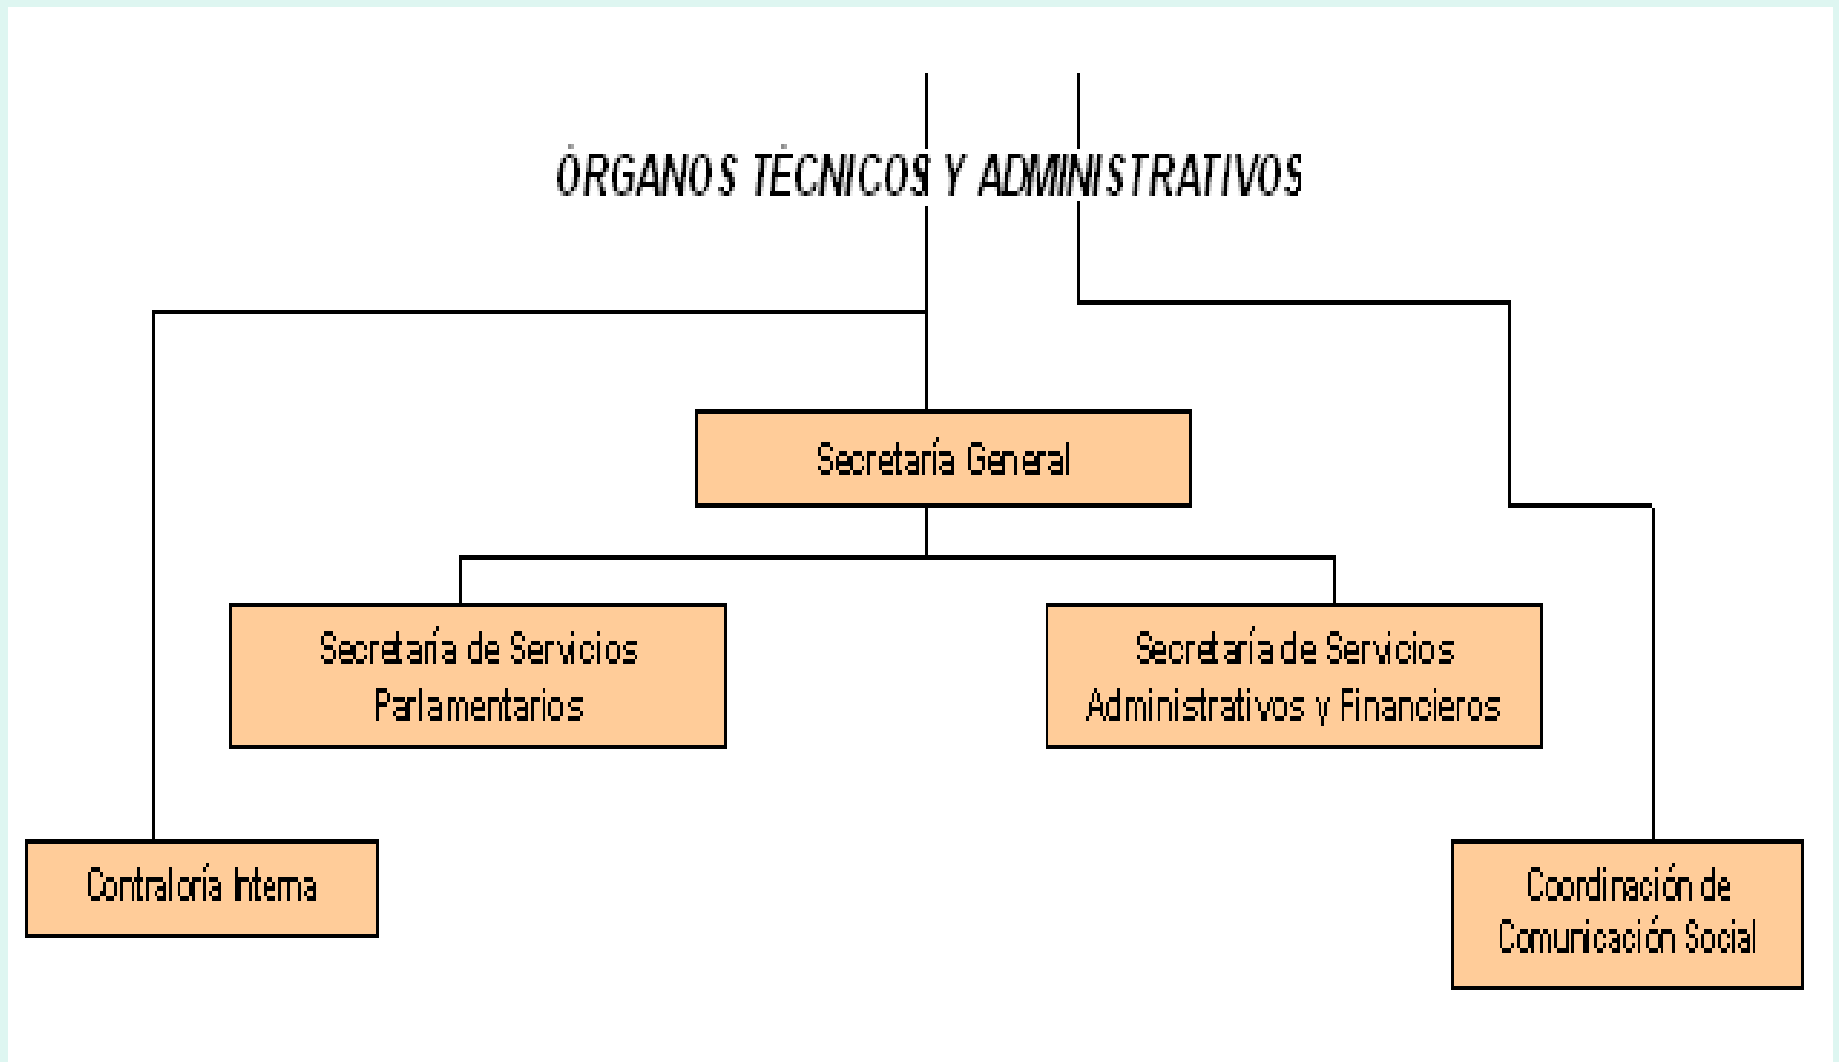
ÓRGANOS TÉCNICOS Y ADMINISTRATIVOS

Secretaría General

Secretaría de Servicios Parlamentarios

Secretaría de Servicios Administrativos y Financieros

Contraloría Interna

Coordinación de Comunicación Social